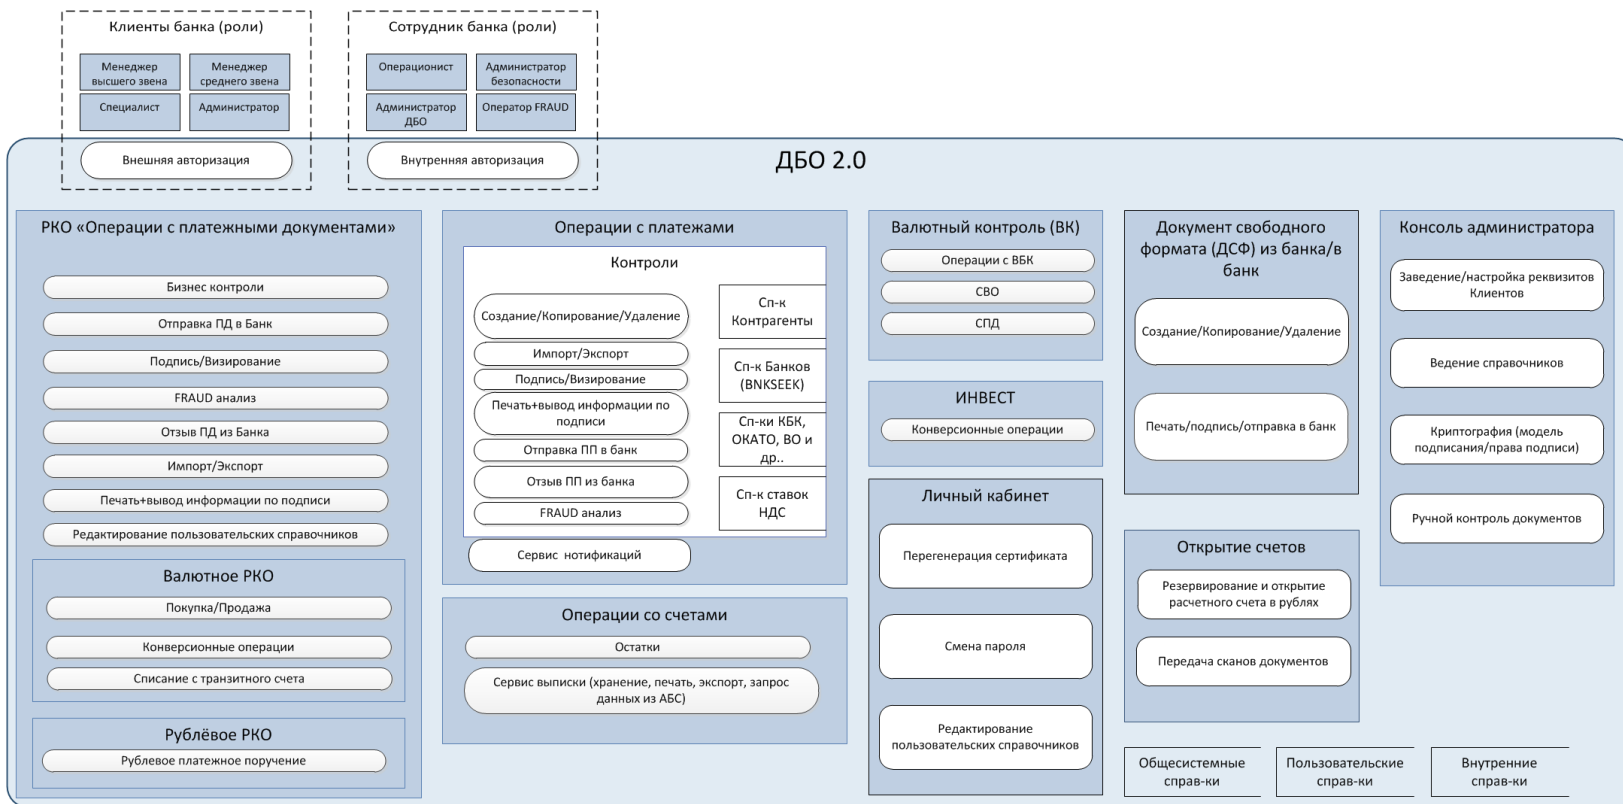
Клиенты банка (роли)

Менеджер высшего звена
Менеджер среднего звена
Специалист
Администратор

Внешняя авторизация

Сотрудник банка (роли)

Операционист
Администратор безопасности
Администратор ДБО
Оператор FRAUD

Внутренняя авторизация

ДБО 2.0

РКО «Операции с платежными документами»

Бизнес контроли
Отправка ПД в Банк
Подпись/Визирование
FRAUD анализ
Отзыв ПД из Банка
Импорт/Экспорт
Печать+вывод информации по подписи
Редактирование пользовательских справочников

Валютное РКО

Покупка/Продажа
Конверсионные операции
Списание с транзитного счета

Рублёвое РКО

Рублевое платежное поручение

Операции с платежами

Контроли

Создание/Копирование/Удаление
Импорт/Экспорт
Подпись/Визирование
Печать+вывод информации по подписи
Отправка ПП в банк
Отзыв ПП из банка
FRAUD анализ

Сп-к Контрагенты
Сп-к Банков (BNKSEEK)
Сп-ки КБК, ОКАТО, ВО и др..
Сп-к ставок НДС

Сервис нотификаций

Операции со счетами

Остатки
Сервис выписки (хранение, печать, экспорт, запрос данных из АБС)

Валютный контроль (ВК)

Операции с ВБК
СВО
СПД

ИНВЕСТ

Конверсионные операции

Личный кабинет

Перегенерация сертификата
Смена пароля
Редактирование пользовательских справочников

Документ свободного формата (ДСФ) из банка/в банк

Создание/Копирование/Удаление
Печать/подпись/отправка в банк

Открытие счетов

Резервирование и открытие расчетного счета в рублях
Передача сканов документов

Консоль администратора

Заведение/настройка реквизитов Клиентов
Ведение справочников
Криптография (модель подписания/права подписи)
Ручной контроль документов

Общесистемные справ-ки
Пользовательские справ-ки
Внутренние справ-ки